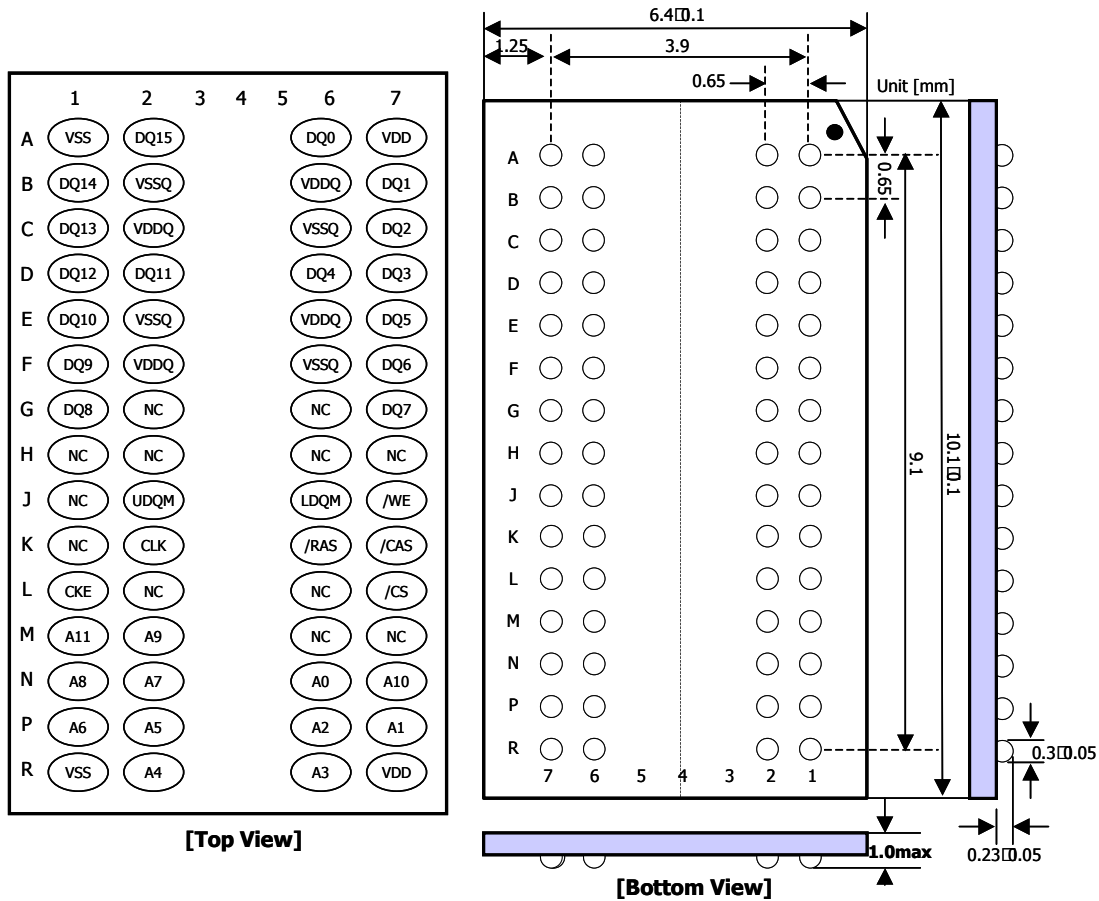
|   | 1 | 2 | 3 | 4 | 5 | 6 | 7 |
|---|---|---|---|---|---|---|---|
| A | VSS | DQ15 | | | | DQ0 | VDD |
| B | DQ14 | VSSQ | | | | VDDQ | DQ1 |
| C | DQ13 | VDDQ | | | | VSSQ | DQ2 |
| D | DQ12 | DQ11 | | | | DQ4 | DQ3 |
| E | DQ10 | VSSQ | | | | VDDQ | DQ5 |
| F | DQ9 | VDDQ | | | | VSSQ | DQ6 |
| G | DQ8 | NC | | | | NC | DQ7 |
| H | NC | NC | | | | NC | NC |
| J | NC | UDQM | | | | LDQM | /WE |
| K | NC | CLK | | | | /RAS | /CAS |
| L | CKE | NC | | | | NC | /CS |
| M | A11 | A9 | | | | NC | NC |
| N | A8 | A7 | | | | A0 | A10 |
| P | A6 | A5 | | | | A2 | A1 |
| R | VSS | A4 | | | | A3 | VDD |

[Top View]

6.4□0.1
1.25
3.9
0.65
Unit [mm]
0.65
A B C D E F G H J K L M N P R
7 6 5 4 3 2 1
9.1
10.1□0.1
0.3□0.05
0.23□0.05
1.0max

[Bottom View]